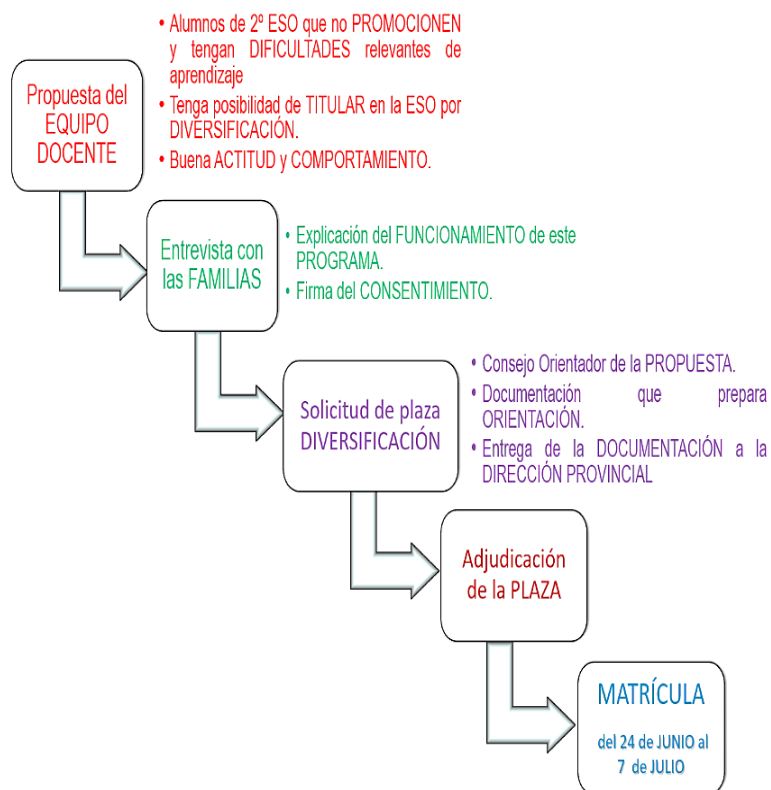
Propuesta del EQUIPO DOCENTE

• Alumnos de 2º ESO que no PROMOCIONEN y tengan DIFICULTADES relevantes de aprendizaje
• Tenga posibilidad de TITULAR en la ESO por DIVERSIFICACIÓN.
• Buena ACTITUD y COMPORTAMIENTO.

Entrevista con las FAMILIAS

• Explicación del FUNCIONAMIENTO de este PROGRAMA.
• Firma del CONSENTIMIENTO.

Solicitud de plaza DIVERSIFICACIÓN

• Consejo Orientador de la PROPUESTA.
• Documentación que prepara ORIENTACIÓN.
• Entrega de la DOCUMENTACIÓN a la DIRECCIÓN PROVINCIAL

Adjudicación de la PLAZA

MATRÍCULA

del 24 de JUNIO al 7 de JULIO